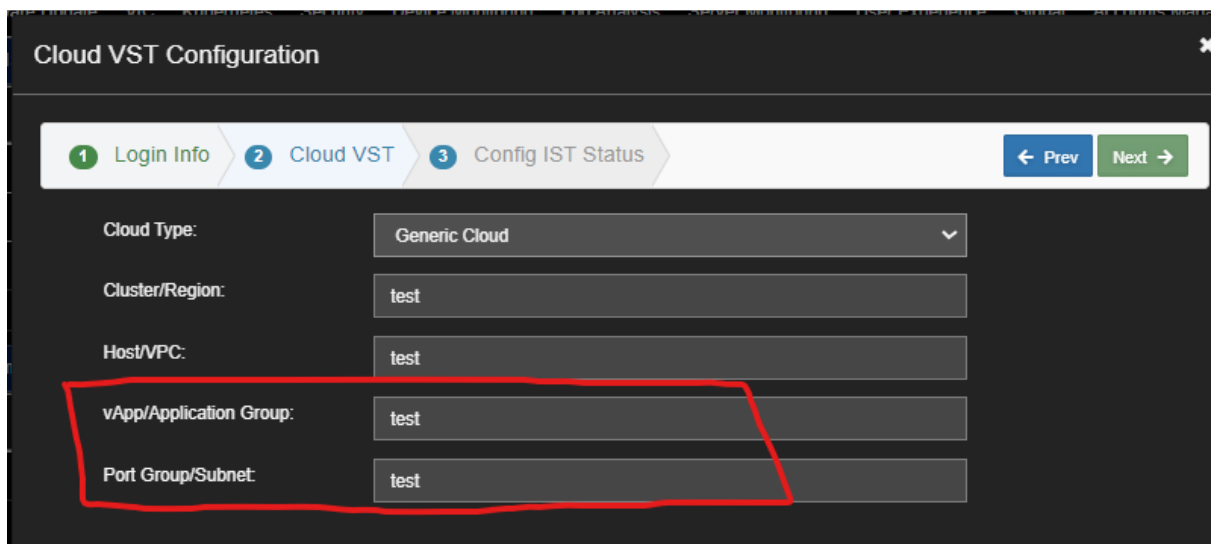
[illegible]

Cloud VST Configuration

×

1 Login Info 2 Cloud VST 3 Config IST Status

← Prev Next →

Cloud Type: Generic Cloud

Cluster/Region: test

Host/VPC: test

vApp/Application Group: test

Port Group/Subnet: test